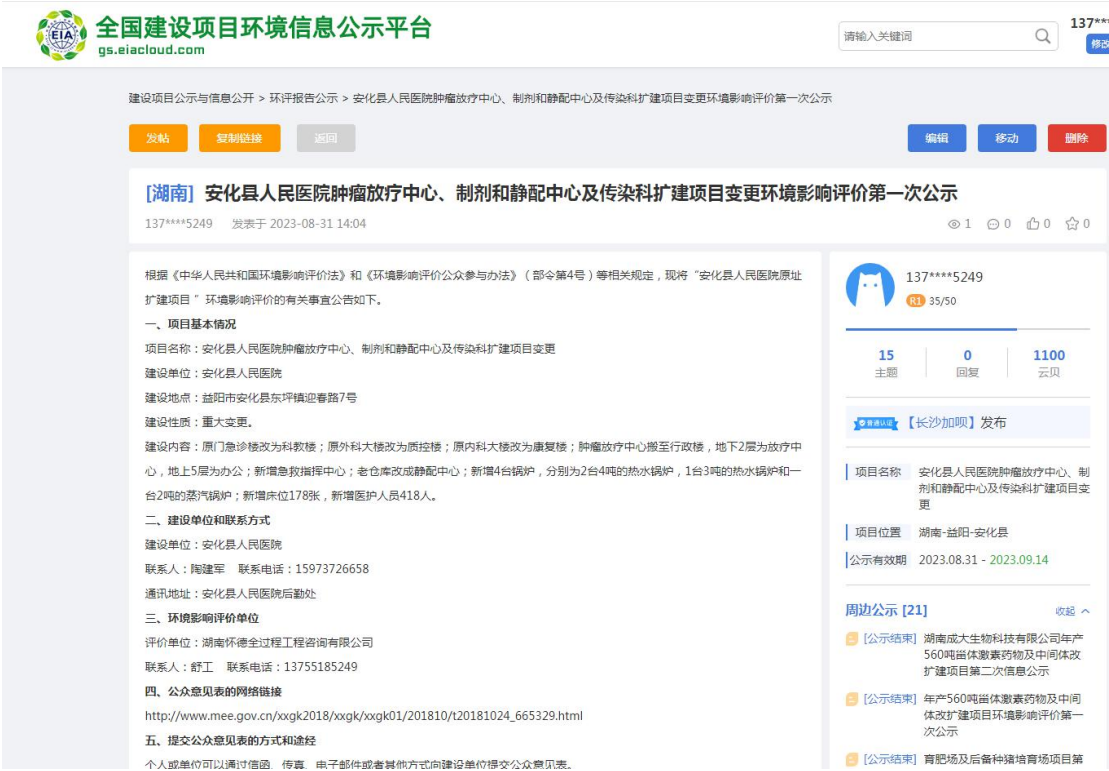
EIA 全国建设项目环境信息公示平台
gs.eiacloud.com

请输入关键词

137***
修改

建设项目公示与信息公开 > 环评报告公示 > 安化县人民医院肿瘤放疗中心、制剂和静配中心及传染科扩建项目变更环境影响评价第一次公示

发帖 复制链接 返回 编辑 移动 删除

[湖南] 安化县人民医院肿瘤放疗中心、制剂和静配中心及传染科扩建项目变更环境影响评价第一次公示

137****5249 发表于 2023-08-31 14:04

1 0 0 0

根据《中华人民共和国环境影响评价法》和《环境影响评价公众参与办法》（部令第4号）等相关规定，现将"安化县人民医院原址扩建项目 "环境影响评价的有关事宜公告如下。

一、项目基本情况

项目名称：安化县人民医院肿瘤放疗中心、制剂和静配中心及传染科扩建项目变更

建设单位：安化县人民医院

建设地点：益阳市安化县东坪镇迎春路7号

建设性质：重大变更。

建设内容：原门急诊楼改为科教楼；原外科大楼改为质控楼；原内科大楼改为康复楼；肿瘤放疗中心搬至行政楼，地下2层为放疗中心，地上5层为办公；新增急救指挥中心；老仓库改成静配中心；新增4台锅炉，分别为2台4吨的热水锅炉，1台3吨的热水锅炉和一台2吨的蒸汽锅炉；新增床位178张，新增医护人员418人。

二、建设单位和联系方式

建设单位：安化县人民医院

联系人：陶建军 联系电话：15973726658

通讯地址：安化县人民医院后勤处

三、环境影响评价单位

评价单位：湖南怀德全过程工程咨询有限公司

联系人：舒工 联系电话：13755185249

四、公众意见表的网络链接

http://www.mee.gov.cn/xxgk2018/xxgk/xxgk01/201810/t20181024_665329.html

五、提交公众意见表的方式和途径

个人或单位可以通过信函、传真、电子邮件或者其他方式向建设单位提交公众意见表。

137****5249
R1 35/50

15 主题
0 回复
1100 云贝

普通认证 【长沙加呗】发布

项目名称 安化县人民医院肿瘤放疗中心、制剂和静配中心及传染科扩建项目变更

项目位置 湖南-益阳-安化县

公示有效期 2023.08.31 - 2023.09.14

周边公示 [21] 收起

[公示结束] 湖南成大生物科技有限公司年产560吨甾体激素药物及中间体改扩建项目第二次信息公示

[公示结束] 年产560吨甾体激素药物及中间体改扩建项目环境影响评价第一次公示

[公示结束] 育肥场及后备种猪培育场项目第